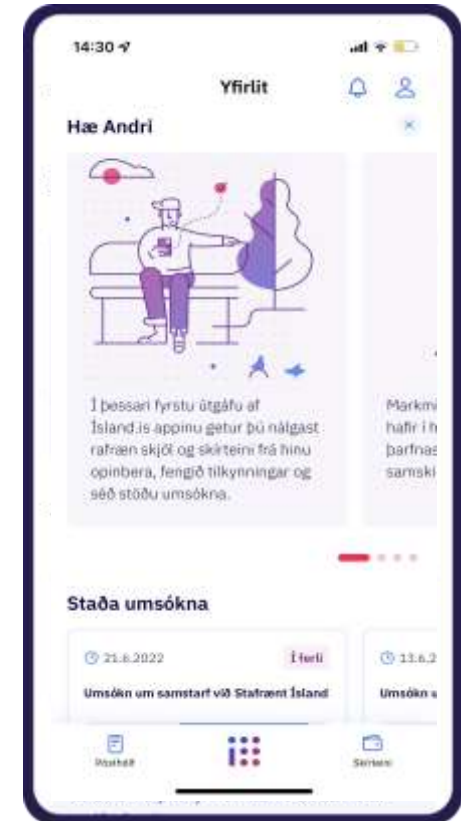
14:30

Yfirlit

Hæ Andri

Í þessari fyrstu útgáfu af Ísland.is appinu getur þú nálgast rafræn skjöl og skírteini frá hinu opinbera, fengið tilkynningar og séð stöðu umsókna.

Markmi hafir í h þarfnas samski

Staða umsókna

21.6.2022

Í ferli

Umsókn um samstarf við Stafrænt Ísland

13.6.2

Umsókn u

Pósthólf

Skírteini